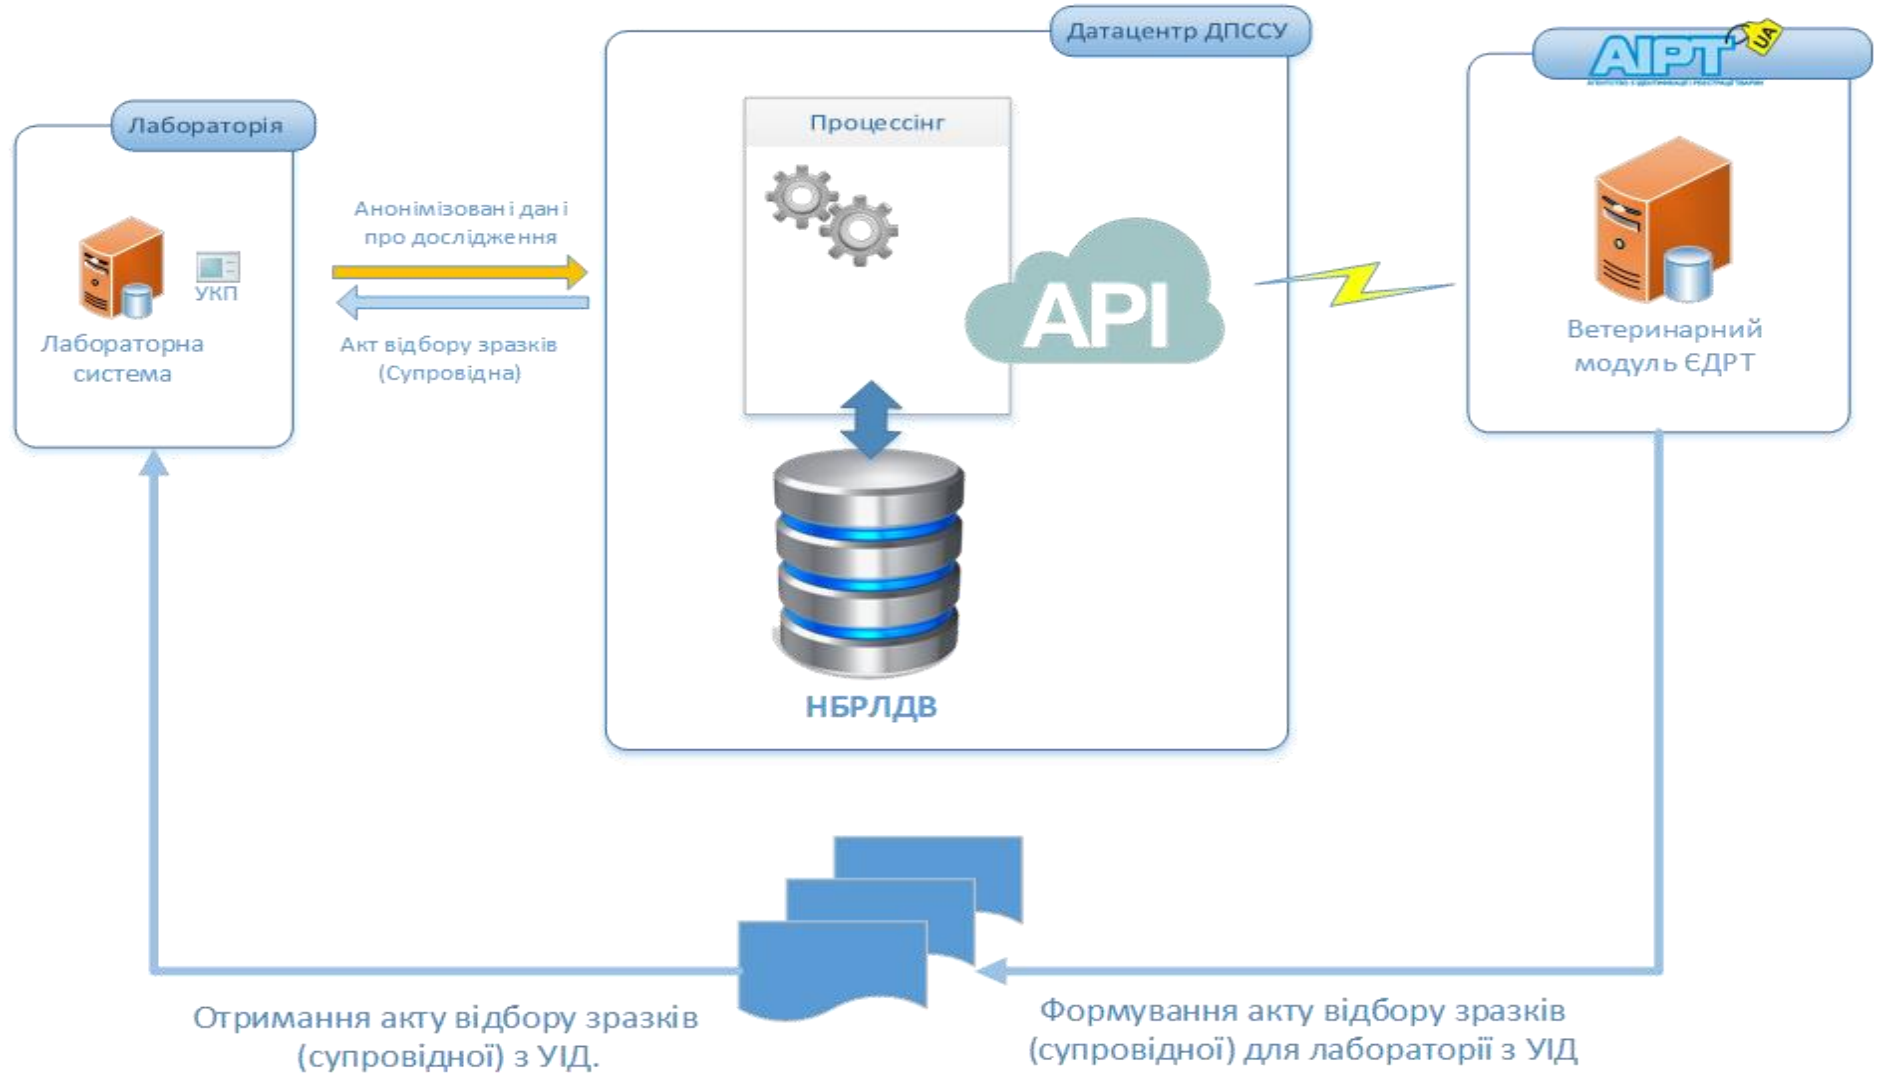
Датацентр ДПССУ

AIPT UA

Лабораторія

Процессінг

Анонімізовані дані про дослідження

УКП

Лабораторна система

Акт відбору зразків (Супровідна)

API

Ветеринарний модуль ЄДРТ

НБРЛДВ

Отримання акту відбору зразків (супровідної) з УІД.

Формування акту відбору зразків (супровідної) для лабораторії з УІД